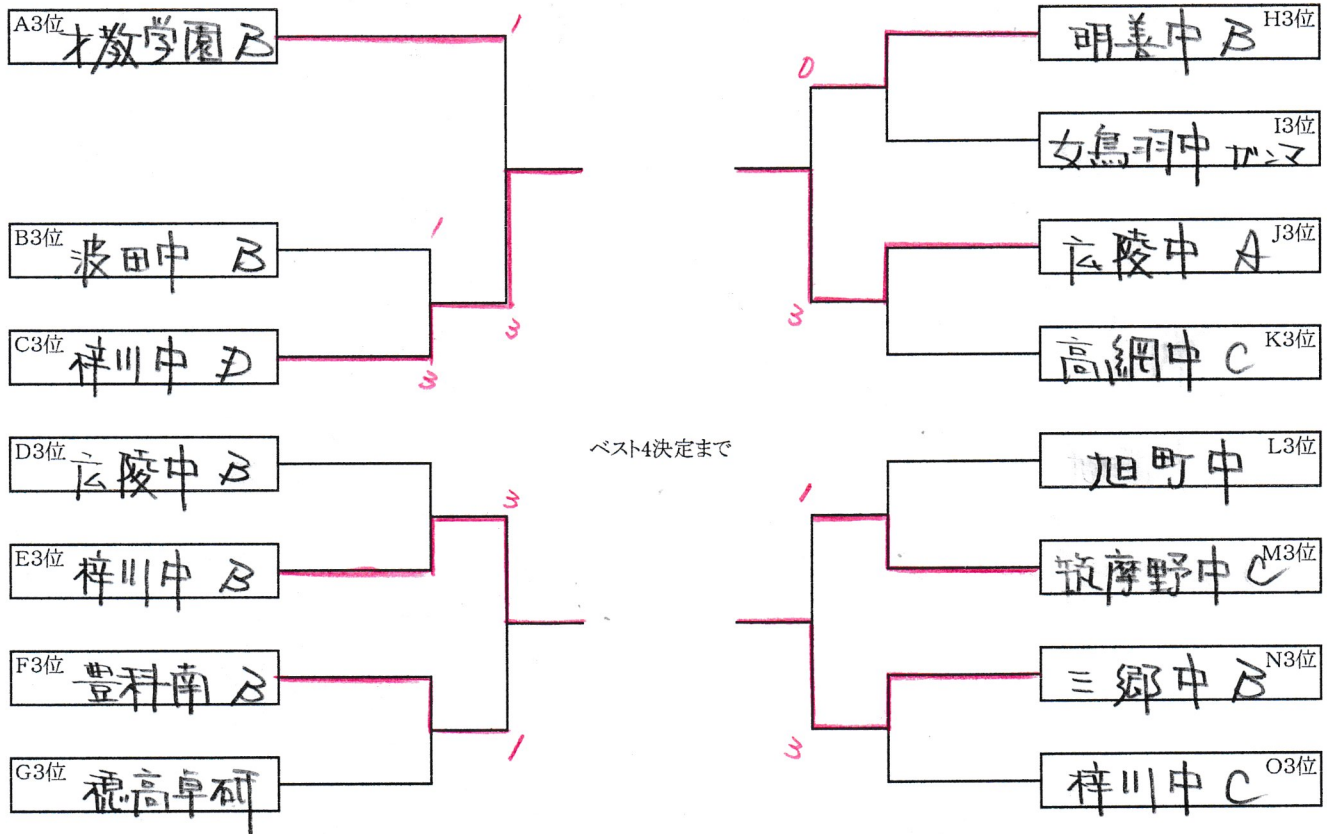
A3位 才教学園 B
1
B3位 波田中 B
1
C3位 梓川中 D
3
3
D3位 広陵中 B
E3位 梓川中 B
3
F3位 豊科南 B
G3位 穂高東研
1

ベスト4決定まで

H3位 明善中 B
0
I3位 女鳥羽中 ガンマ
J3位 広陵中 A
K3位 高綱中 C
3
L3位 旭町中
1
M3位 筑摩野中 C
N3位 三郷中 B
O3位 梓川中 C
3